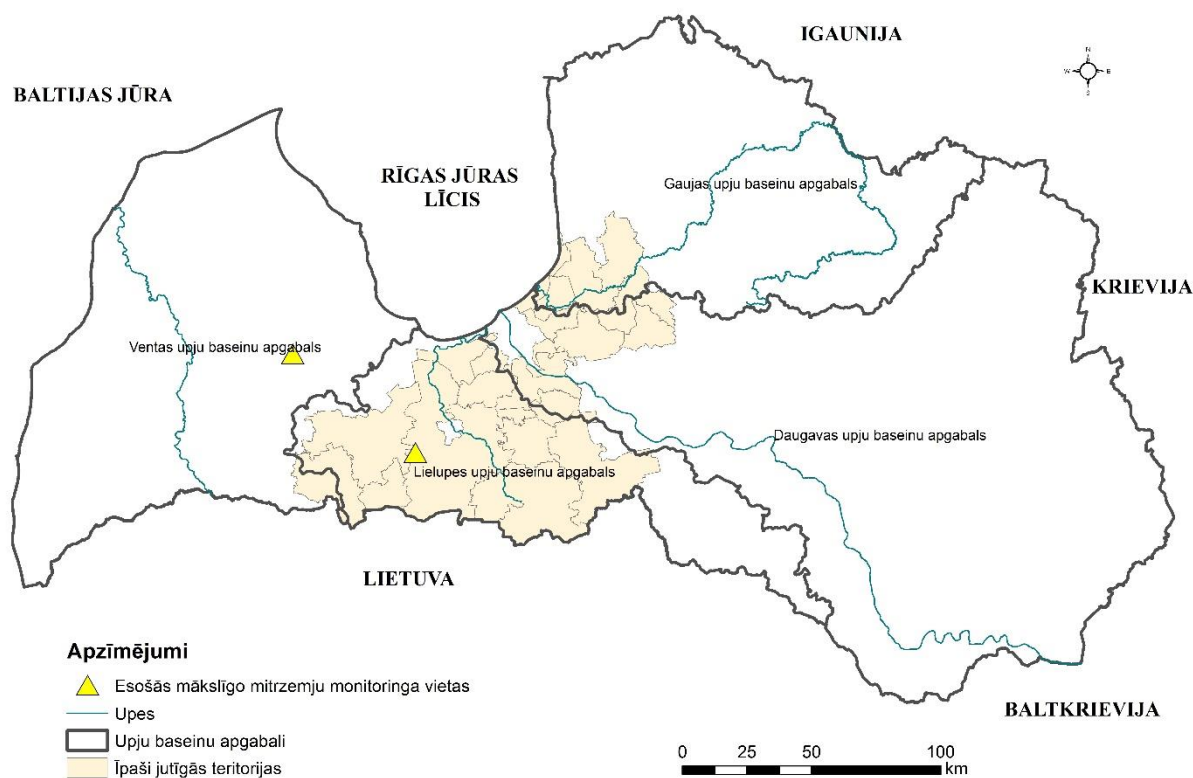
IGAUNIJA

BALTIJAS JŪRA

RĪGAS JŪRAS LĪCIS

Gaujas upju baseinu apgabals

KRIEVIJA

Ventas upju baseinu apgabals

Daugavas upju baseinu apgabals

Lielupes upju baseinu apgabals

LIETUVA

Apzīmējumi

Esošās mākslīgo mitrzemju monitoringa vietas

Upes

Upju baseinu apgabali

Īpaši jutīgās teritorijas

BALTKRIEVIJA

0 25 50 100 km